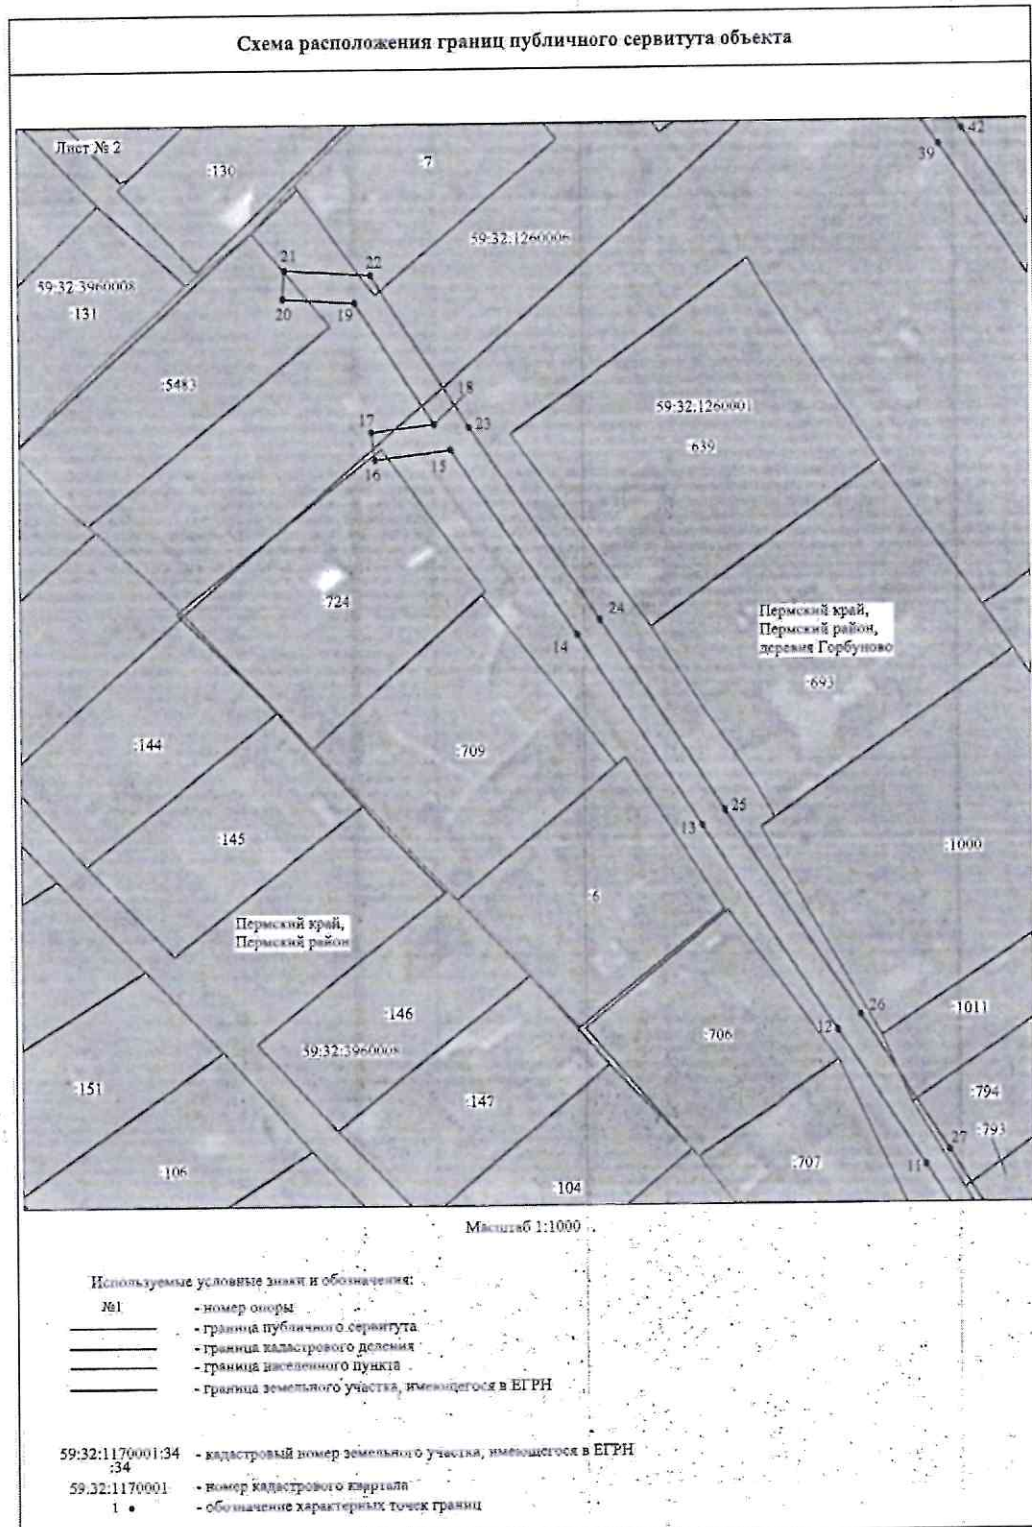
Схема расположения границ публичного сервитута объекта

Лист № 2

:130

:7

42

39

59:32:1260006

59:32:3960008

:131

21

22

20

19

:5483

18

59:32:1260001

17

23

:639

16

15

:724

24

Пермский край, Пермский район, деревня Горбуново

14

:693

:144

:709

25

13

:1000

:145

:6

Пермский край, Пермский район

:146

26

:1011

59:32:3960008

:706

12

:151

:794

:147

27

:793

11

:106

:707

:104

Масштаб 1:1000

Используемые условные знаки и обозначения:

№1 - номер опоры

- граница публичного сервитута

- граница кадастрового деления

- граница населенного пункта

- граница земельного участка, имеющегося в ЕГРН

59:32:1170001:34
:34 - кадастровый номер земельного участка, имеющегося в ЕГРН

59:32:1170001 - номер кадастрового квартала

1 • - обозначение характерных точек границ